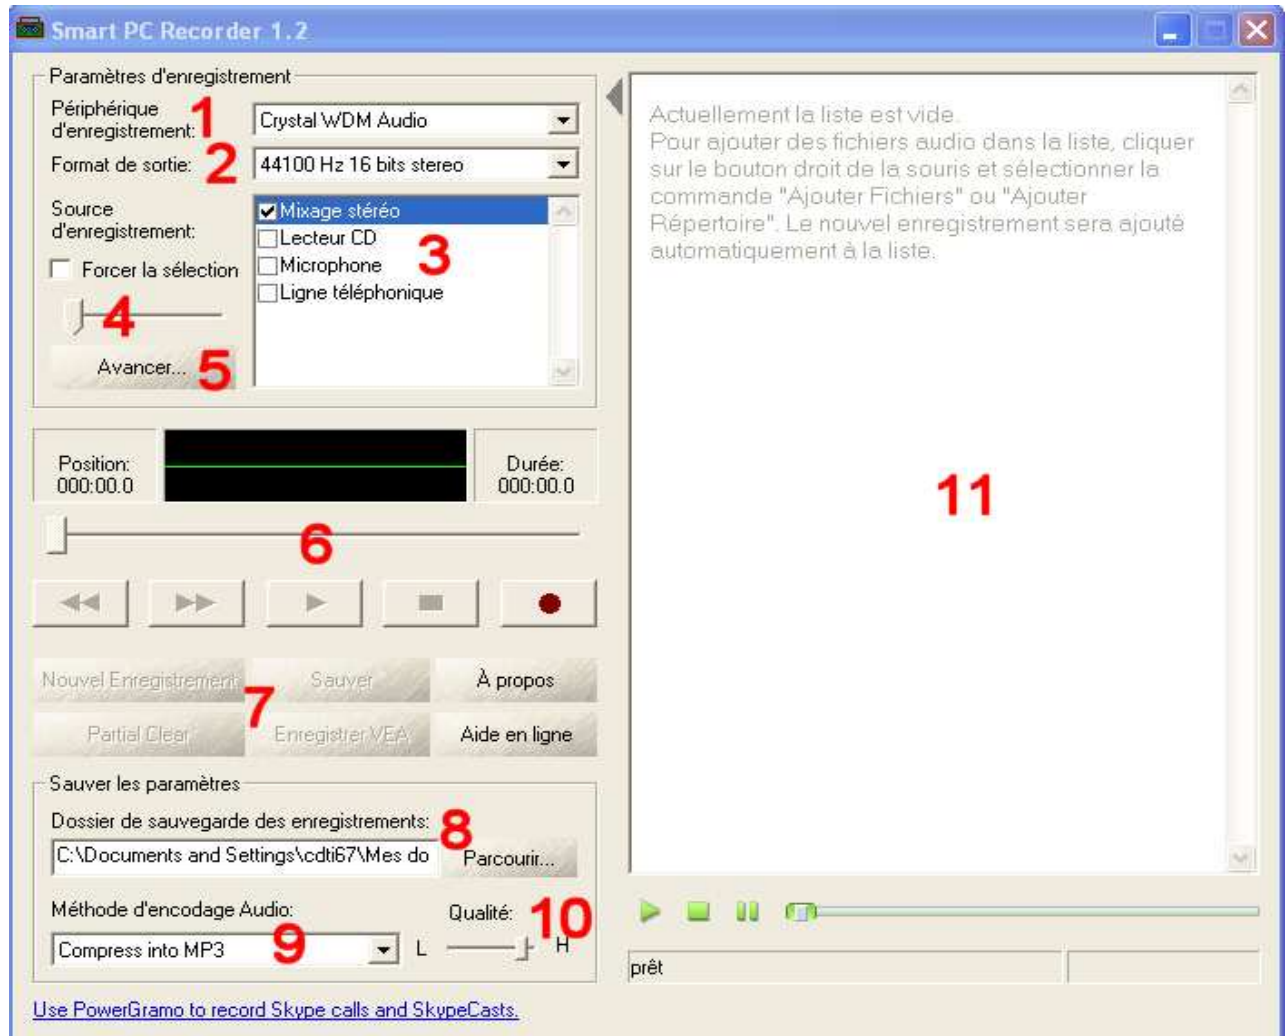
Smart PC Recorder 1.2

Paramètres d'enregistrement

Périphérique d'enregistrement: 1 Crystal WDM Audio

Format de sortie: 2 44100 Hz 16 bits stereo

Source d'enregistrement:

☑ Mixage stéréo
☐ Lecteur CD
☐ Microphone
☐ Ligne téléphonique
3

☐ Forcer la sélection

4

Avancer... 5

Actuellement la liste est vide.
Pour ajouter des fichiers audio dans la liste, cliquer sur le bouton droit de la souris et sélectionner la commande "Ajouter Fichiers" ou "Ajouter Répertoire". Le nouvel enregistrement sera ajouté automatiquement à la liste.

Position: 000:00.0

Durée: 000:00.0

11

6

Nouvel Enregistrement | Sauver | À propos

7

Partial Clear | Enregistrer VEA | Aide en ligne

Sauver les paramètres

Dossier de sauvegarde des enregistrements: 8

C:\Documents and Settings\cdti67\Mes do | Parcourir...

Méthode d'encodage Audio:

Qualité: 10

Compress into MP3 9 L H

prêt

Use PowerGramo to record Skype calls and SkypeCasts.